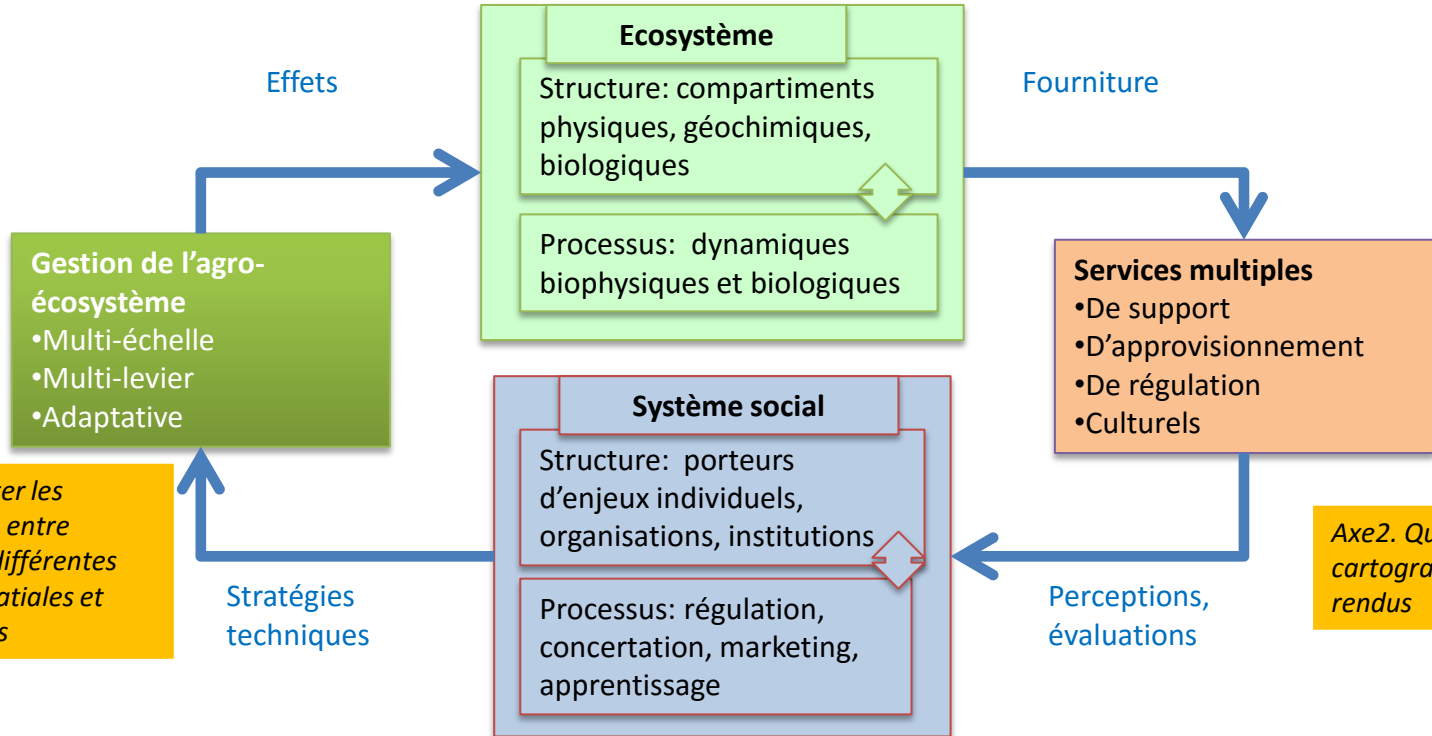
Effets

Ecosystème

Structure: compartiments physiques, géochimiques, biologiques

Processus: dynamiques biophysiques et biologiques

Fourniture

Gestion de l'agro-écosystème
•Multi-échelle
•Multi-levier
•Adaptative

Services multiples
•De support
•D'approvisionnement
•De régulation
•Culturels

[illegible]er les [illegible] entre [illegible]ifférentes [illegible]atiales et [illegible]s

Système social

Structure: porteurs d'enjeux individuels, organisations, institutions

Processus: régulation, concertation, marketing, apprentissage

Axe2. Qu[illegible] cartogra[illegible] rendus

Stratégies techniques

Perceptions, évaluations